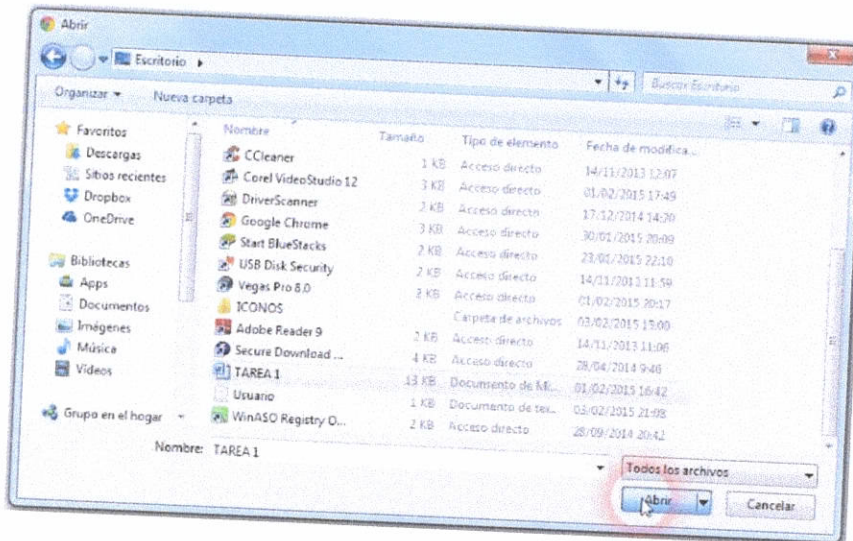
Abrir

Escritorio ▸

Buscar Escritorio

Organizar ▾ Nueva carpeta

Favoritos
Descargas
Sitios recientes
Dropbox
OneDrive

Bibliotecas
Apps
Documentos
Imágenes
Música
Vídeos

Grupo en el hogar

| Nombre | Tamaño | Tipo de elemento | Fecha de modifica... |
|---|---|---|---|
| CCleaner | 1 KB | Acceso directo | 14/11/2013 12:07 |
| Corel VideoStudio 12 | 3 KB | Acceso directo | 01/02/2015 17:49 |
| DriverScanner | 2 KB | Acceso directo | 17/12/2014 14:20 |
| Google Chrome | 3 KB | Acceso directo | 30/01/2015 20:09 |
| Start BlueStacks | 2 KB | Acceso directo | 23/01/2015 22:10 |
| USB Disk Security | 2 KB | Acceso directo | 14/11/2013 11:59 |
| Vegas Pro 8.0 | 3 KB | Acceso directo | 01/02/2015 20:17 |
| ICONOS | | Carpeta de archivos | 03/02/2015 15:00 |
| Adobe Reader 9 | 2 KB | Acceso directo | 14/11/2013 11:06 |
| Secure Download ... | 4 KB | Acceso directo | 28/04/2014 9:46 |
| TAREA 1 | 13 KB | Documento de M... | 01/02/2015 16:42 |
| Usuano | 1 KB | Documento de tex... | 03/02/2015 21:03 |
| WinASO Registry O... | 2 KB | Acceso directo | 28/09/2014 20:42 |

Nombre: TAREA 1

Todos los archivos

Abrir

Cancelar